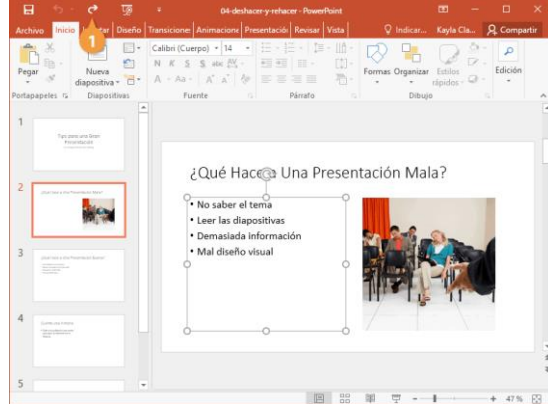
04-deshacer-y-rehacer - PowerPoint

Archivo Inicio Insertar Diseño Transiciones Animaciones Presentación Revisar Vista Indicar... Kayla Cla... Compartir

1

Pegar Nueva diapositiva

Calibri (Cuerpo) 14

N K S abc

A Aa A A

Formas Organizar Estilos rápidos

Edición

Portapapeles Diapositivas Fuente Párrafo Dibujo

1

Tips para una Buen Presentación

2

¿Qué Hace Una Presentación Mala?

3

¿Qué Hace a Una Presentación Buena?

4

Cuando Hay Tiempo

5

¿Qué Hace Una Presentación Mala?

• No saber el tema
• Leer las diapositivas
• Demasiada información
• Mal diseño visual

47 %